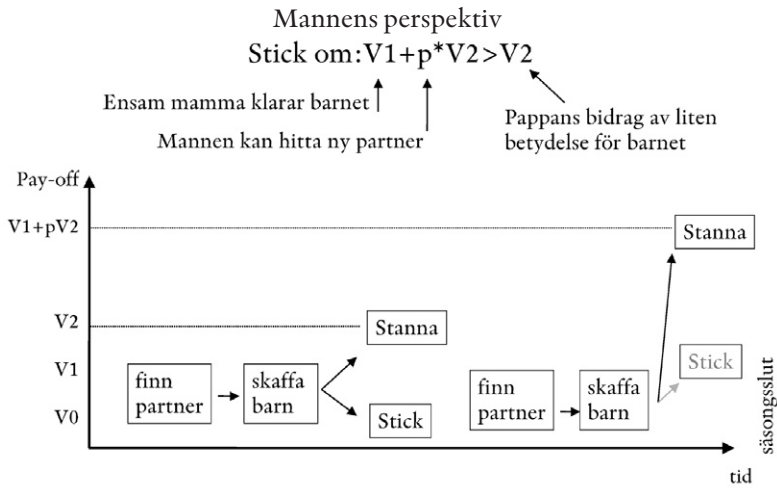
Mannens perspektiv

Stick om: $V1+p*V2>V2$

Ensam mamma klarar barnet

Mannen kan hitta ny partner

Pappans bidrag av liten betydelse för barnet

Pay-off

V1+pV2

V2

V1

V0

finn partner

skaffa barn

Stanna

Stick

finn partner

skaffa barn

Stanna

Stick

säsongsslut

tid